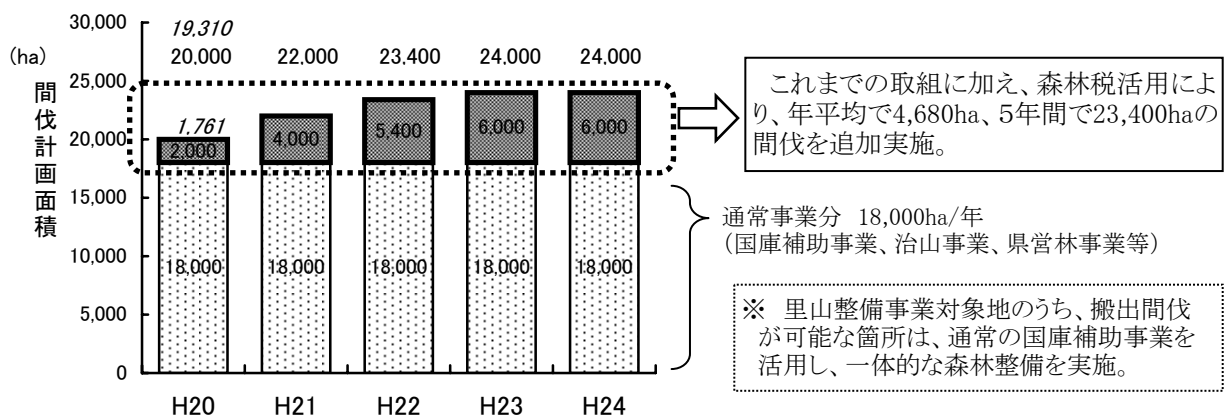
(ha)
間伐計画面積

30,000
25,000
20,000
15,000
10,000
5,000
0

19,310
20,000 22,000 23,400 24,000 24,000

1,761
2,000
4,000
5,400
6,000
6,000

18,000
18,000
18,000
18,000
18,000

H20 H21 H22 H23 H24

これまでの取組に加え、森林税活用により、年平均で4,680ha、5年間で23,400haの間伐を追加実施。

通常事業分 18,000ha/年
(国庫補助事業、治山事業、県営林事業等)

※ 里山整備事業対象地のうち、搬出間伐が可能な箇所は、通常の国庫補助事業を活用し、一体的な森林整備を実施。